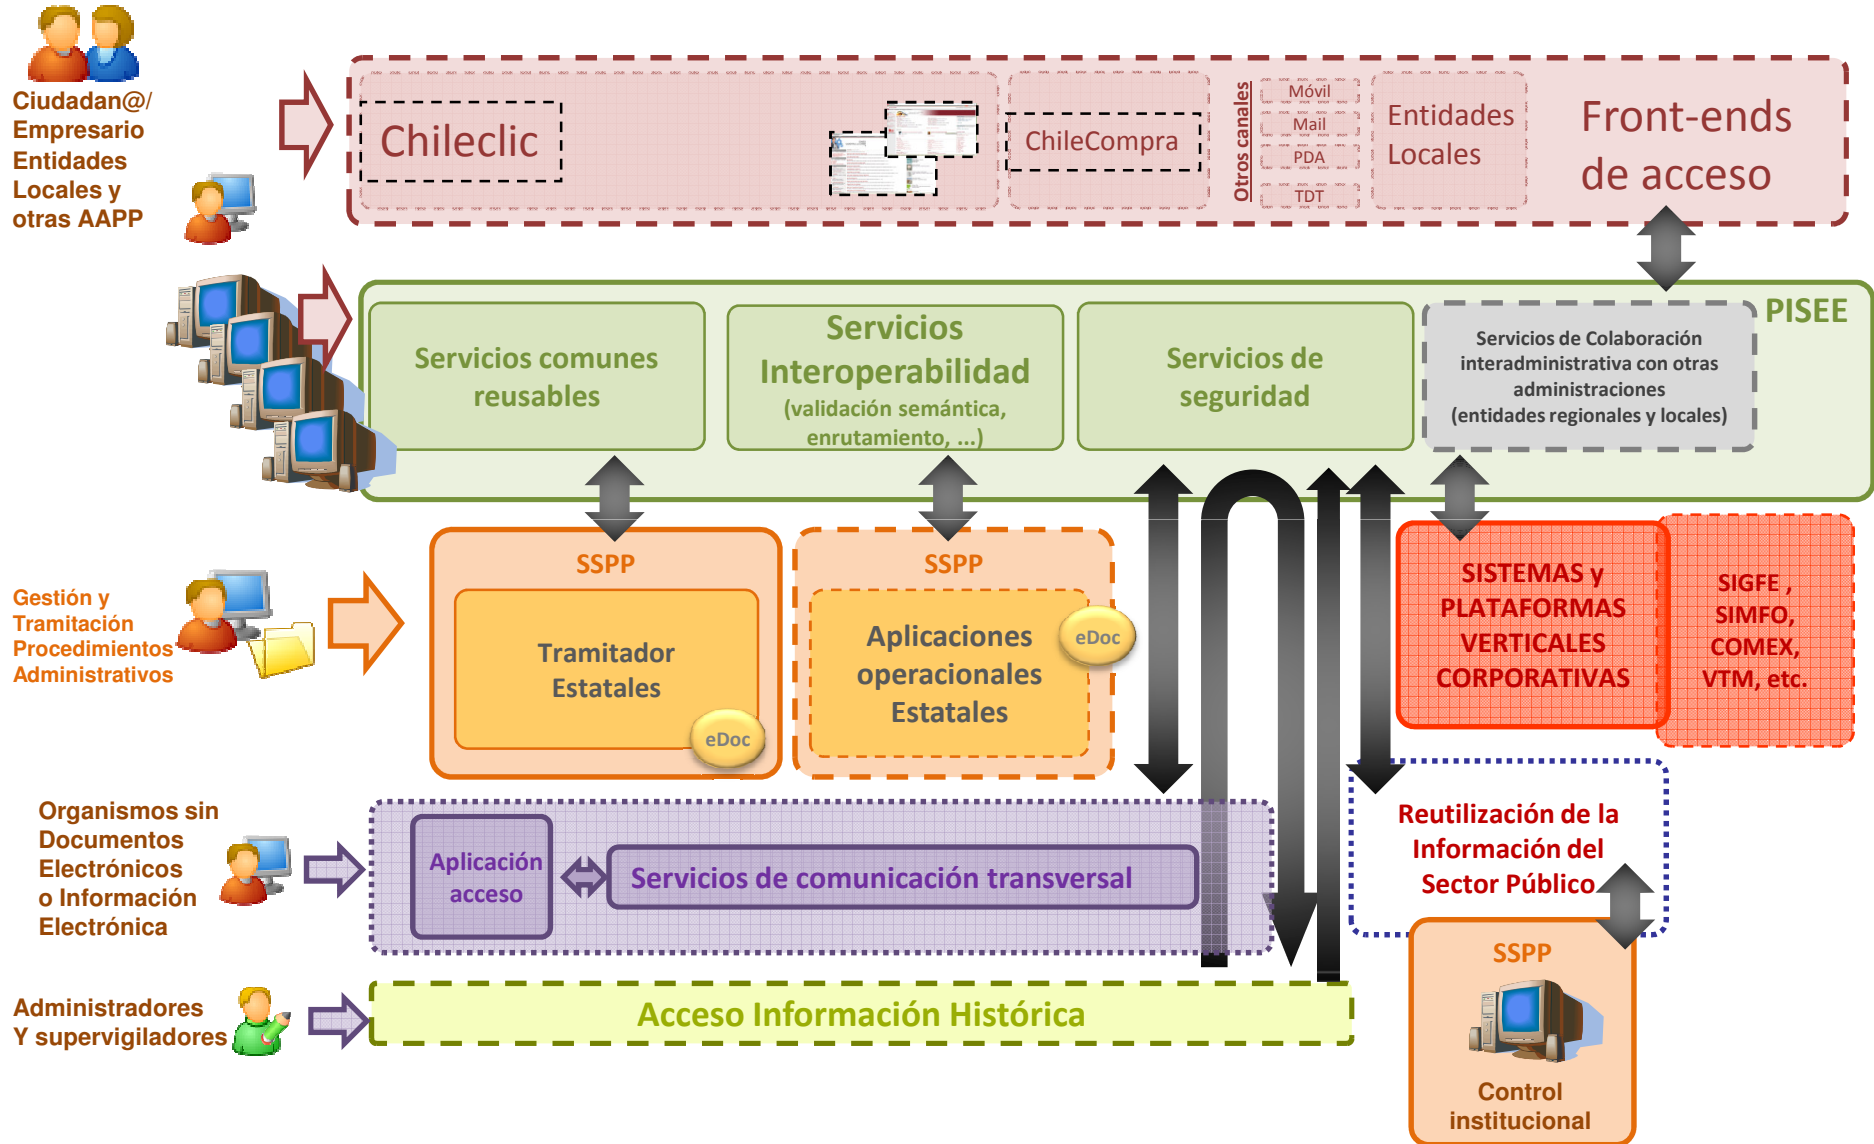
Ciudadan@/ Empresario Entidades Locales y otras AAPP

Chileclic

ChileCompra

Otros canales

Móvil

Mail

PDA

TDT

Entidades Locales

Front-ends de acceso

PISEE

Servicios comunes reusables

Servicios Interoperabilidad (validación semántica, enrutamiento, ...)

Servicios de seguridad

Servicios de Colaboración interadministrativa con otras administraciones (entidades regionales y locales)

Gestión y Tramitación Procedimientos Administrativos

SSPP

Tramitador Estatales

eDoc

SSPP

Aplicaciones operacionales Estatales

eDoc

SISTEMAS y PLATAFORMAS VERTICALES CORPORATIVAS

SIGFE , SIMFO, COMEX, VTM, etc.

Organismos sin Documentos Electrónicos o Información Electrónica

Aplicación acceso

Servicios de comunicación transversal

Reutilización de la Información del Sector Público

SSPP

Control institucional

Administradores Y supervigiladores

Acceso Información Histórica